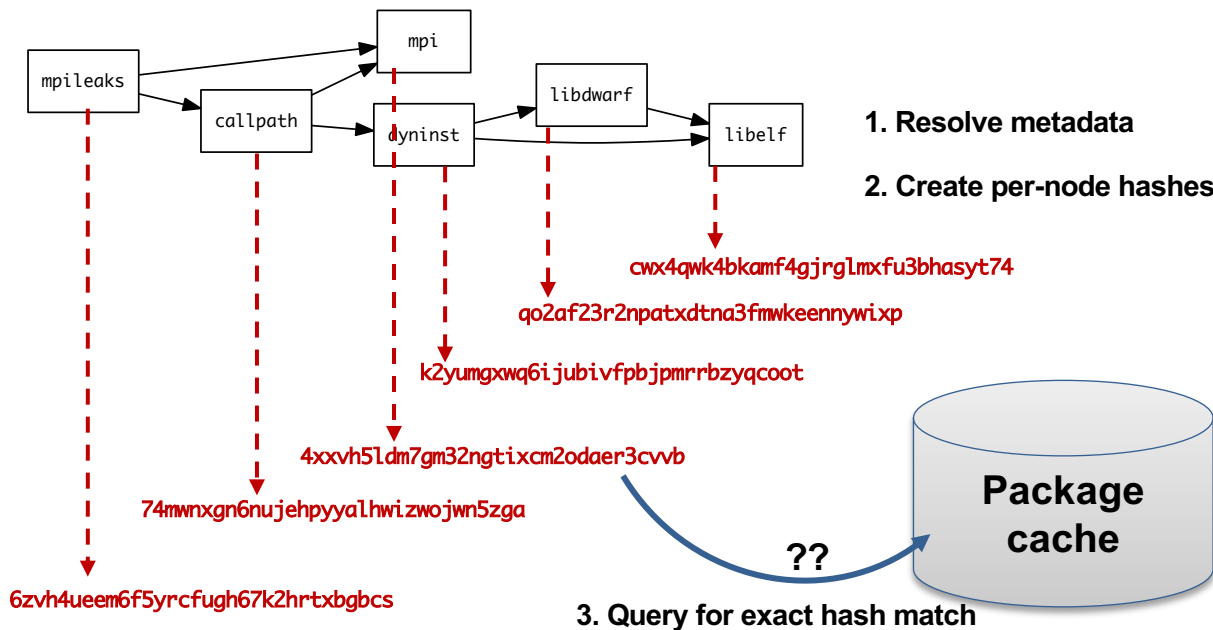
mpileaks
mpi
callpath
dyninst
libdwarf
libelf

1. Resolve metadata

2. Create per-node hashes

cwx4qwk4bkamf4gjrglmxfu3bhasyt74
qo2af23r2npatxdtna3fmwkeennywixp
k2yumgxwq6ijubivfpbjpmrrbzyqcoot
4xxvh5ldm7gm32ngtixcm2odaer3cvvb
74mwnxgn6nujehpyyalhwizwojwn5zga
6zvh4ueem6f5yrcfugh67k2hrtxbgbcs

??

Package cache

3. Query for exact hash match